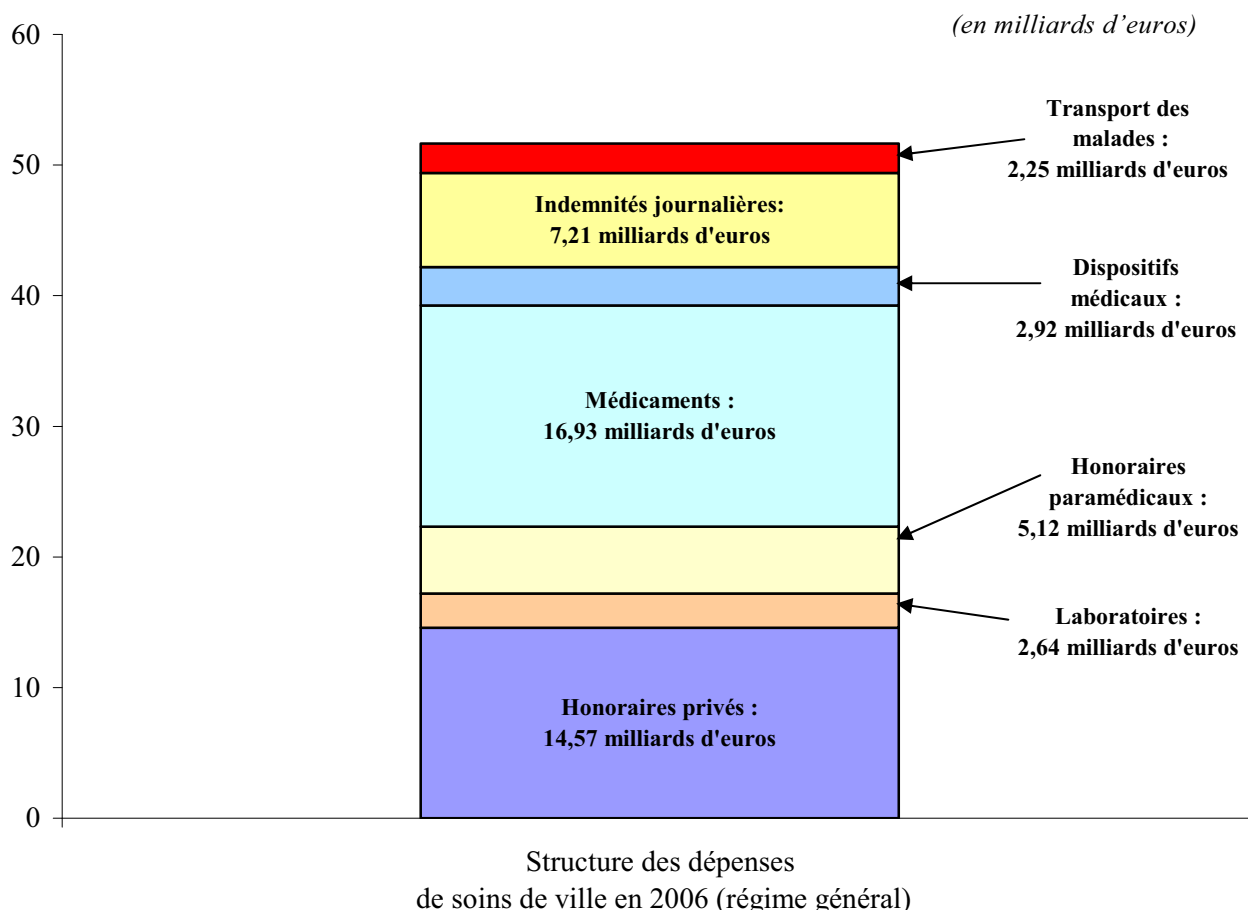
(en milliards d'euros)

60
50
40
30
20
10
0

Transport des malades : 2,25 milliards d'euros

Indemnités journalières: 7,21 milliards d'euros

Dispositifs médicaux : 2,92 milliards d'euros

Médicaments : 16,93 milliards d'euros

Honoraires paramédicaux : 5,12 milliards d'euros

Laboratoires : 2,64 milliards d'euros

Honoraires privés : 14,57 milliards d'euros

Structure des dépenses de soins de ville en 2006 (régime général)